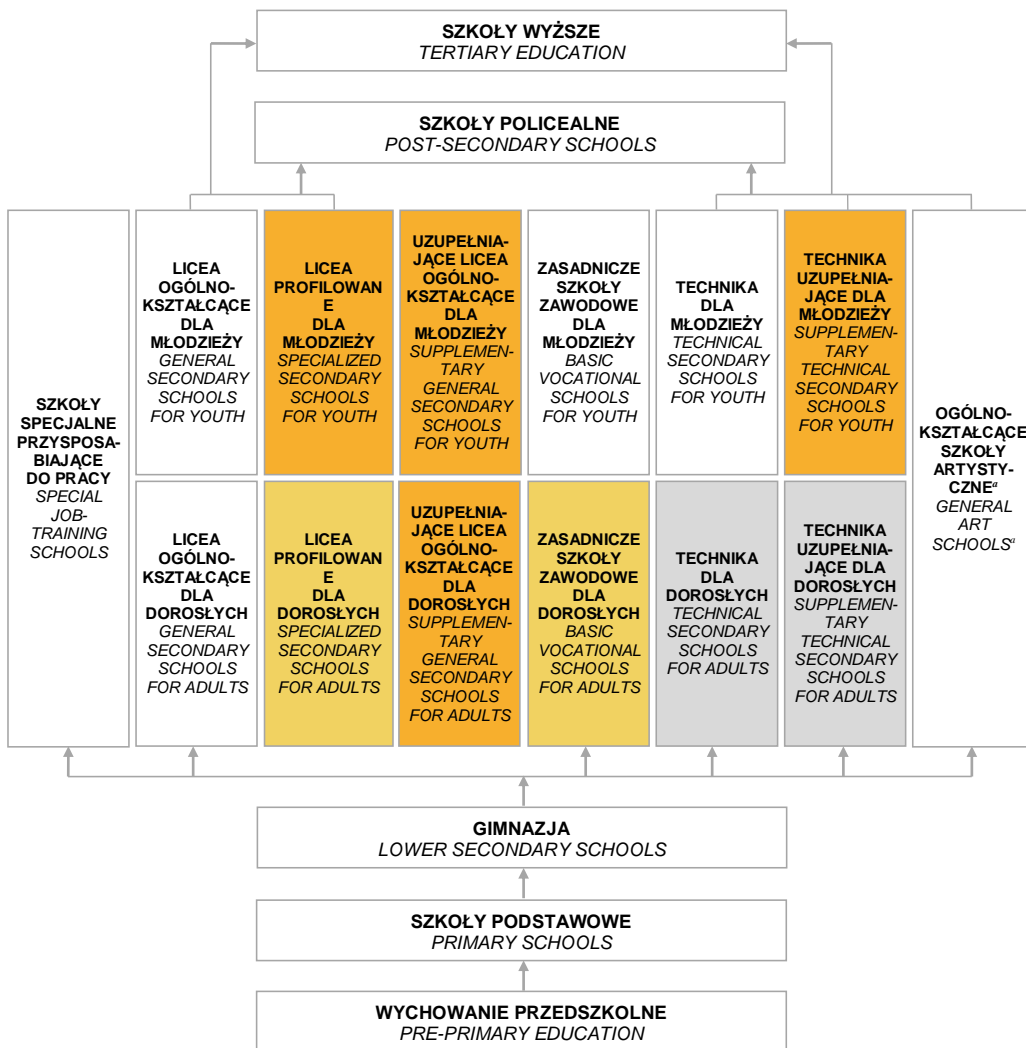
SZKOŁY WYŻSZE
TERTIARY EDUCATION

SZKOŁY POLICEALNE
POST-SECONDARY SCHOOLS

SZKOŁY SPECJALNE PRZYSPOSABIAJĄCE DO PRACY
SPECIAL JOB-TRAINING SCHOOLS

LICEA OGÓLNOKSZTAŁCĄCE DLA MŁODZIEŻY
GENERAL SECONDARY SCHOOLS FOR YOUTH

LICEA PROFILOWANE DLA MŁODZIEŻY
SPECIALIZED SECONDARY SCHOOLS FOR YOUTH

UZUPEŁNIAJĄCE LICEA OGÓLNOKSZTAŁCĄCE DLA MŁODZIEŻY
SUPPLEMENTARY GENERAL SECONDARY SCHOOLS FOR YOUTH

ZASADNICZE SZKOŁY ZAWODOWE DLA MŁODZIEŻY
BASIC VOCATIONAL SCHOOLS FOR YOUTH

TECHNIKA DLA MŁODZIEŻY
TECHNICAL SECONDARY SCHOOLS FOR YOUTH

TECHNIKA UZUPEŁNIAJĄCE DLA MŁODZIEŻY
SUPPLEMENTARY TECHNICAL SECONDARY SCHOOLS FOR YOUTH

OGÓLNOKSZTAŁCĄCE SZKOŁY ARTYSTYCZNE$^a$
GENERAL ART SCHOOLS$^a$

LICEA OGÓLNOKSZTAŁCĄCE DLA DOROSŁYCH
GENERAL SECONDARY SCHOOLS FOR ADULTS

LICEA PROFILOWANE DLA DOROSŁYCH
SPECIALIZED SECONDARY SCHOOLS FOR ADULTS

UZUPEŁNIAJĄCE LICEA OGÓLNOKSZTAŁCĄCE DLA DOROSŁYCH
SUPPLEMENTARY GENERAL SECONDARY SCHOOLS FOR ADULTS

ZASADNICZE SZKOŁY ZAWODOWE DLA DOROSŁYCH
BASIC VOCATIONAL SCHOOLS FOR ADULTS

TECHNIKA DLA DOROSŁYCH
TECHNICAL SECONDARY SCHOOLS FOR ADULTS

TECHNIKA UZUPEŁNIAJĄCE DLA DOROSŁYCH
SUPPLEMENTARY TECHNICAL SECONDARY SCHOOLS FOR ADULTS

GIMNAZJA
LOWER SECONDARY SCHOOLS

SZKOŁY PODSTAWOWE
PRIMARY SCHOOLS

WYCHOWANIE PRZEDSZKOLNE
PRE-PRIMARY EDUCATION